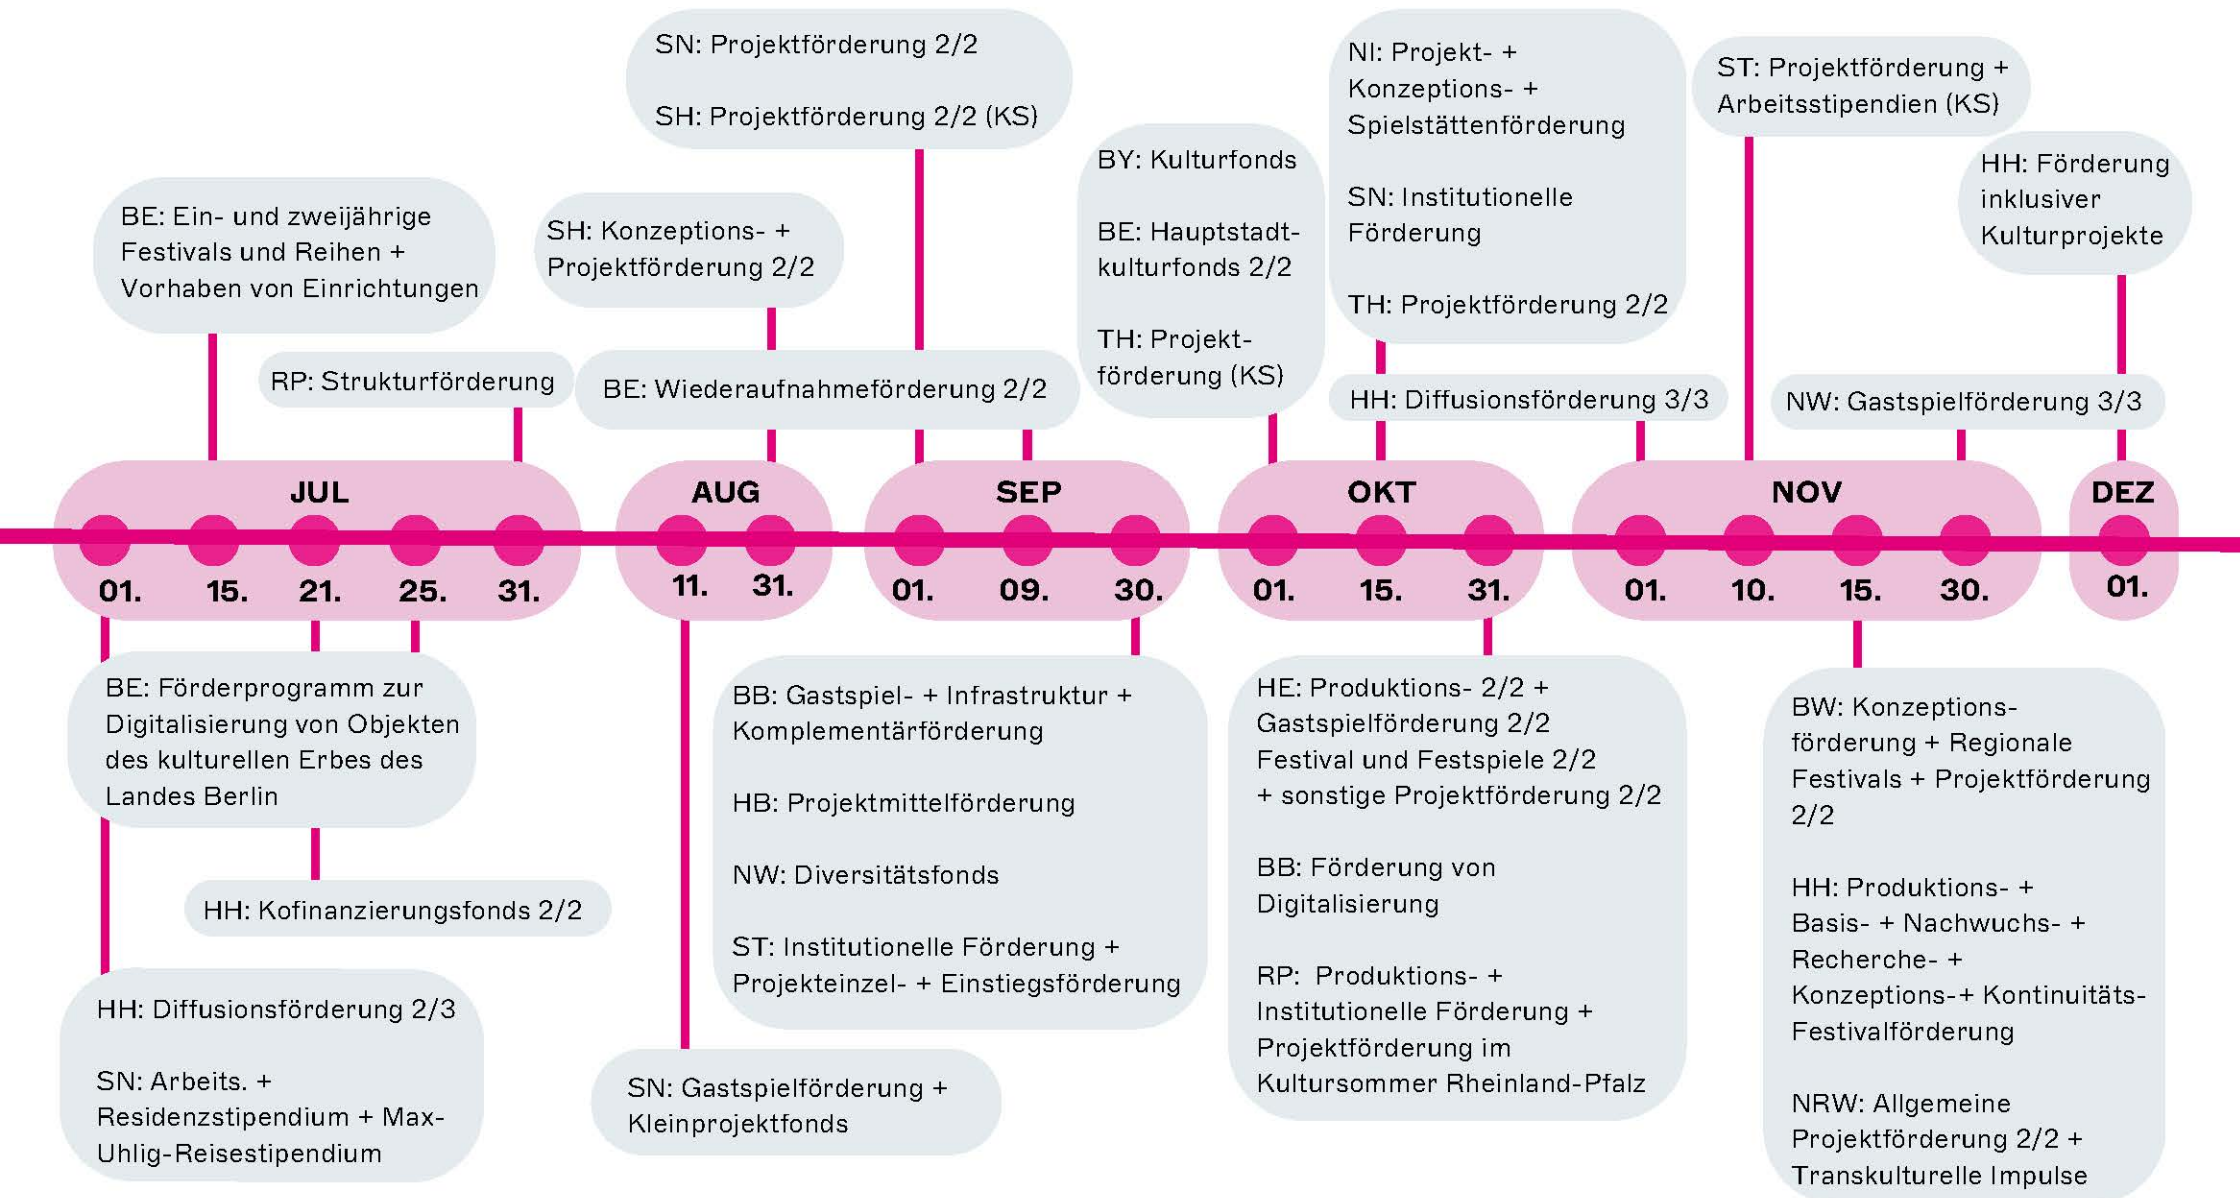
SN: Projektförderung 2/2

SH: Projektförderung 2/2 (KS)

NI: Projekt- + Konzeptions- + Spielstättenförderung

SN: Institutionelle Förderung

TH: Projektförderung 2/2

ST: Projektförderung + Arbeitsstipendien (KS)

BE: Ein- und zweijährige Festivals und Reihen + Vorhaben von Einrichtungen

SH: Konzeptions- + Projektförderung 2/2

BY: Kulturfonds

BE: Hauptstadtkulturfonds 2/2

TH: Projektförderung (KS)

HH: Förderung inklusiver Kulturprojekte

RP: Strukturförderung

BE: Wiederaufnahmeförderung 2/2

HH: Diffusionsförderung 3/3

NW: Gastspielförderung 3/3

JUL 01. 15. 21. 25. 31.

AUG 11. 31.

SEP 01. 09. 30.

OKT 01. 15. 31.

NOV 01. 10. 15. 30.

DEZ 01.

BE: Förderprogramm zur Digitalisierung von Objekten des kulturellen Erbes des Landes Berlin

HH: Kofinanzierungsfonds 2/2

HH: Diffusionsförderung 2/3

SN: Arbeits. + Residenzstipendium + Max-Uhlig-Reisestipendium

BB: Gastspiel- + Infrastruktur + Komplementärförderung

HB: Projektmittelförderung

NW: Diversitätsfonds

ST: Institutionelle Förderung + Projekteinzel- + Einstiegsförderung

SN: Gastspielförderung + Kleinprojektfonds

HE: Produktions- 2/2 + Gastspielförderung 2/2 Festival und Festspiele 2/2 + sonstige Projektförderung 2/2

BB: Förderung von Digitalisierung

RP: Produktions- + Institutionelle Förderung + Projektförderung im Kultursommer Rheinland-Pfalz

BW: Konzeptionsförderung + Regionale Festivals + Projektförderung 2/2

HH: Produktions- + Basis- + Nachwuchs- + Recherche- + Konzeptions-+ Kontinuitäts-Festivalförderung

NRW: Allgemeine Projektförderung 2/2 + Transkulturelle Impulse